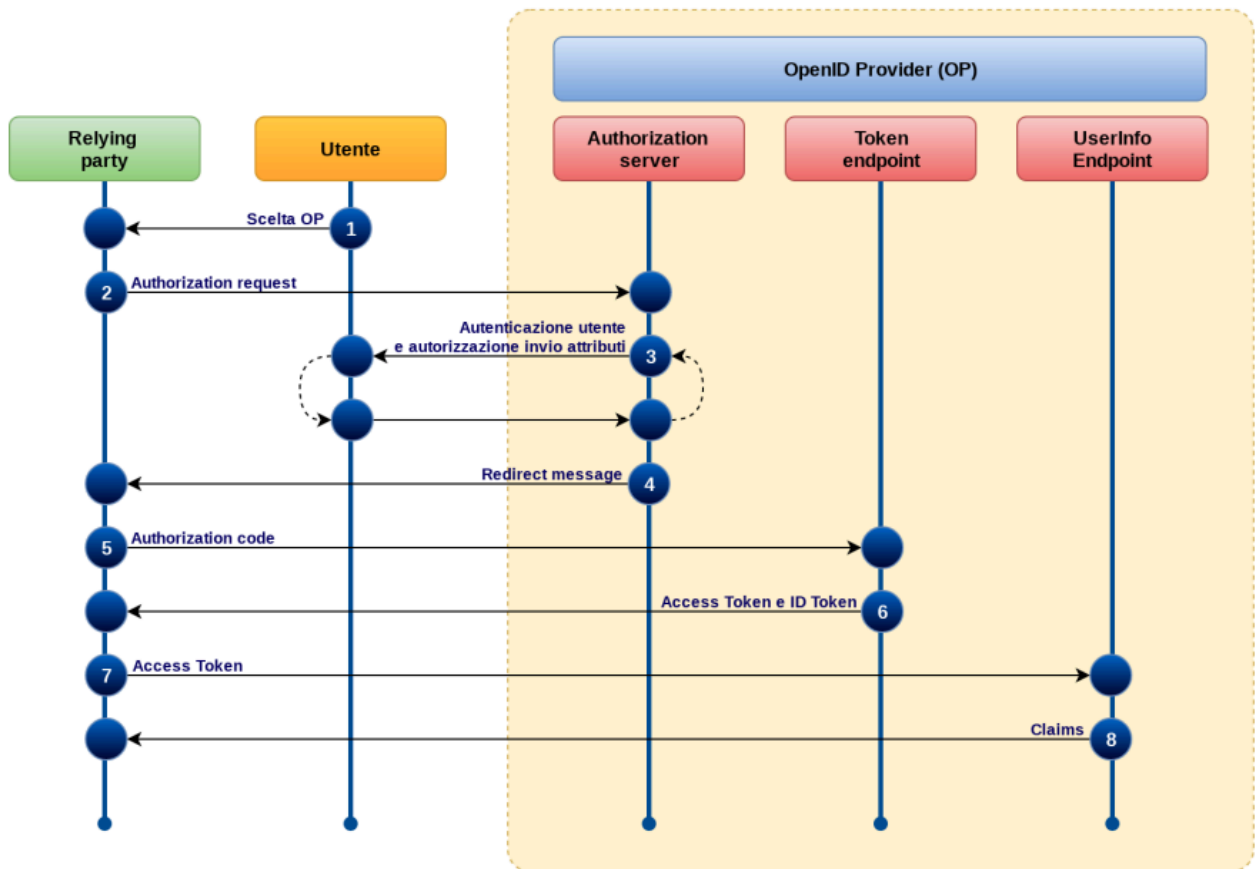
OpenID Provider (OP)

Relying party

Utente

Authorization server

Token endpoint

UserInfo Endpoint

Scelta OP
1

2
Authorization request

Autenticazione utente e autorizzazione invio attributi
3

Redirect message
4

5
Authorization code

Access Token e ID Token
6

7
Access Token

Claims
8